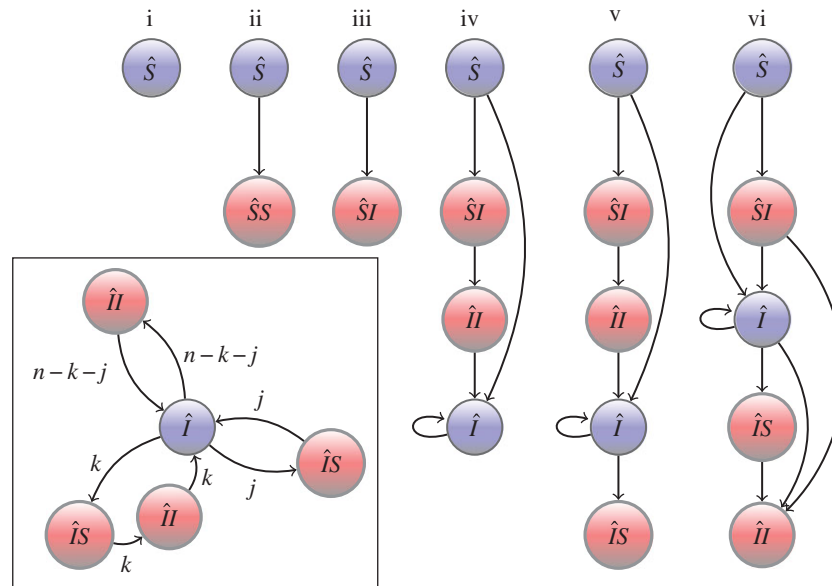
i ii iii iv v vi

$\hat{S}$ $\hat{S}$ $\hat{S}$ $\hat{S}$ $\hat{S}$ $\hat{S}$

$\hat{S}S$ $\hat{S}I$ $\hat{S}I$ $\hat{S}I$ $\hat{S}I$

$\hat{I}I$ $\hat{I}I$ $\hat{I}$

$\hat{I}$ $\hat{I}$ $\hat{I}S$

$\hat{I}S$ $\hat{I}I$

$\hat{I}I$

$n-k-j$

$n-k-j$

$\hat{I}$

$j$

$\hat{I}S$

$k$

$k$

$j$

$\hat{I}S$

$\hat{I}I$

$k$